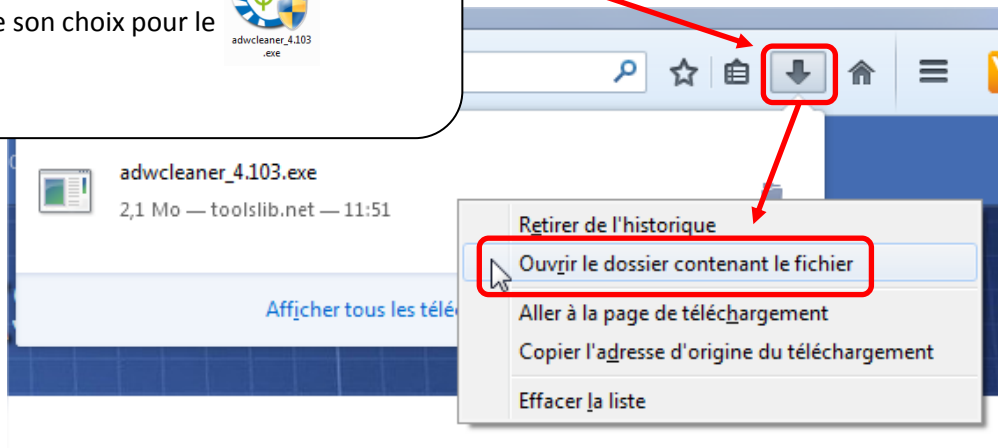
e son choix pour le

adwcleaner_4.103.exe

adwcleaner_4.103.exe
2,1 Mo — toolslib.net — 11:51

Afficher tous les téléc

Retirer de l'historique
Ouvrir le dossier contenant le fichier
Aller à la page de téléchargement
Copier l'adresse d'origine du téléchargement
Effacer la liste